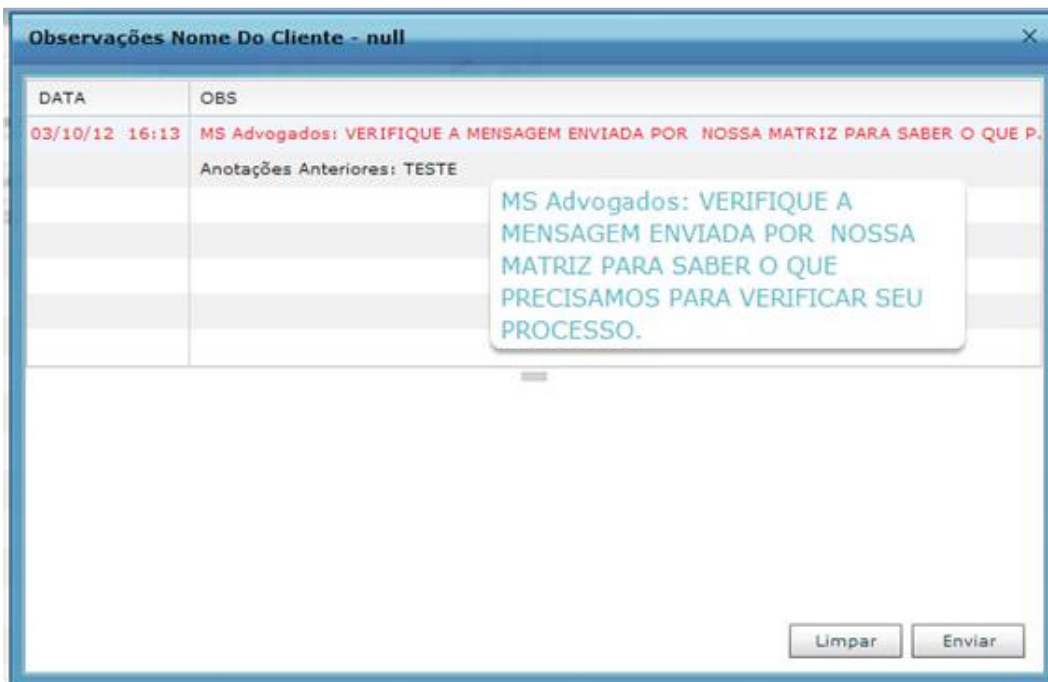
Observações Nome Do Cliente - null

×

| DATA | OBS |
|---|---|
| 03/10/12 16:13 | MS Advogados: VERIFIQUE A MENSAGEM ENVIADA POR NOSSA MATRIZ PARA SABER O QUE P. |
| | Anotações Anteriores: TESTE |

MS Advogados: VERIFIQUE A MENSAGEM ENVIADA POR NOSSA MATRIZ PARA SABER O QUE PRECISAMOS PARA VERIFICAR SEU PROCESSO.

Limpar

Enviar